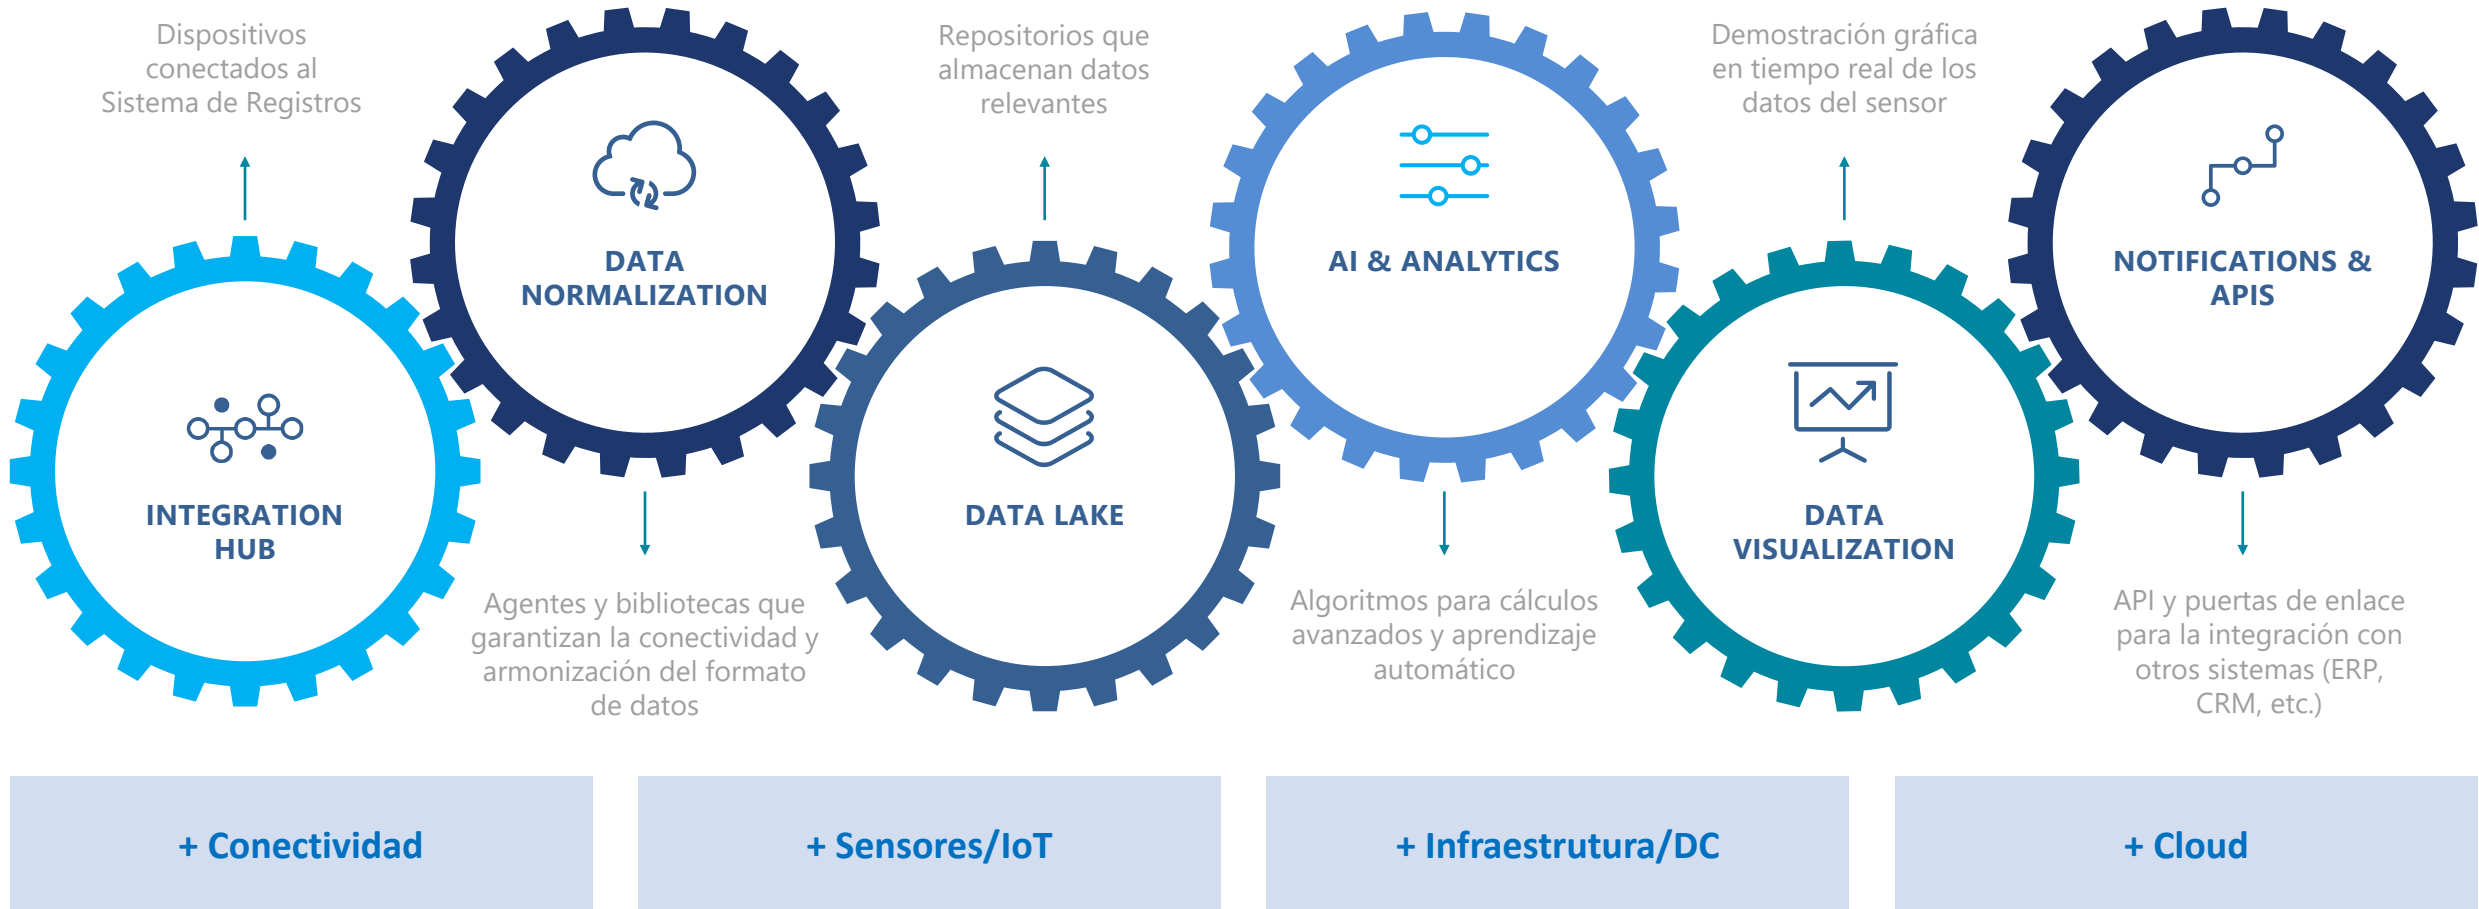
Dispositivos conectados al Sistema de Registros

INTEGRATION HUB

DATA NORMALIZATION

Agentes y bibliotecas que garantizan la conectividad y armonización del formato de datos

Repositorios que almacenan datos relevantes

DATA LAKE

AI & ANALYTICS

Algoritmos para cálculos avanzados y aprendizaje automático

Demostración gráfica en tiempo real de los datos del sensor

DATA VISUALIZATION

NOTIFICATIONS & APIS

API y puertas de enlace para la integración con otros sistemas (ERP, CRM, etc.)

+ Conectividad

+ Sensores/IoT

+ Infraestrutura/DC

+ Cloud